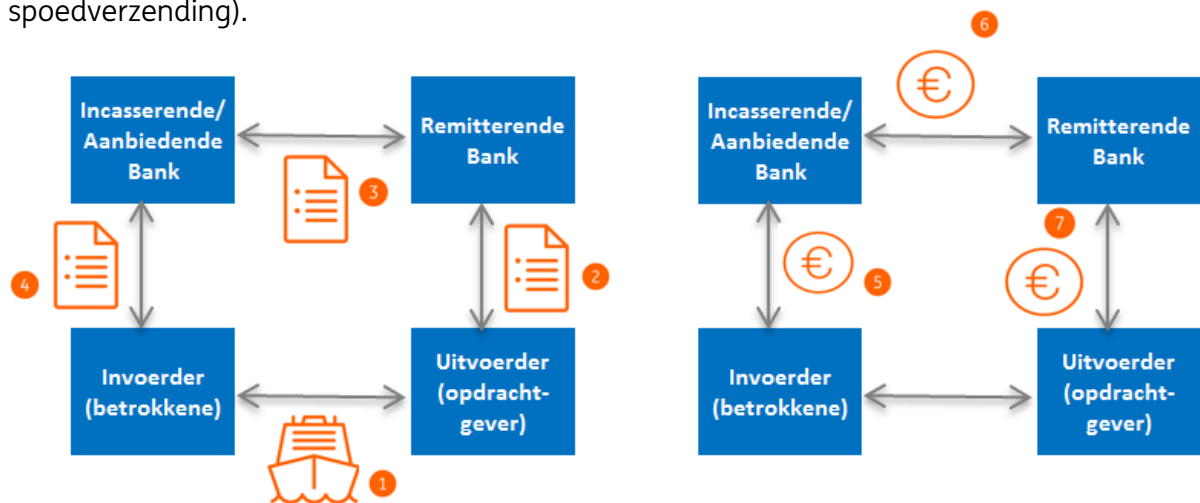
spoedverzending).

Incasserende/ Aanbiedende Bank

Remitterende Bank

3

4

2

Invoerder (betrokkene)

Uitvoerder (opdrachtgever)

1

6

€

Incasserende/ Aanbiedende Bank

Remitterende Bank

7

€

5

€

Invoerder (betrokkene)

Uitvoerder (opdrachtgever)